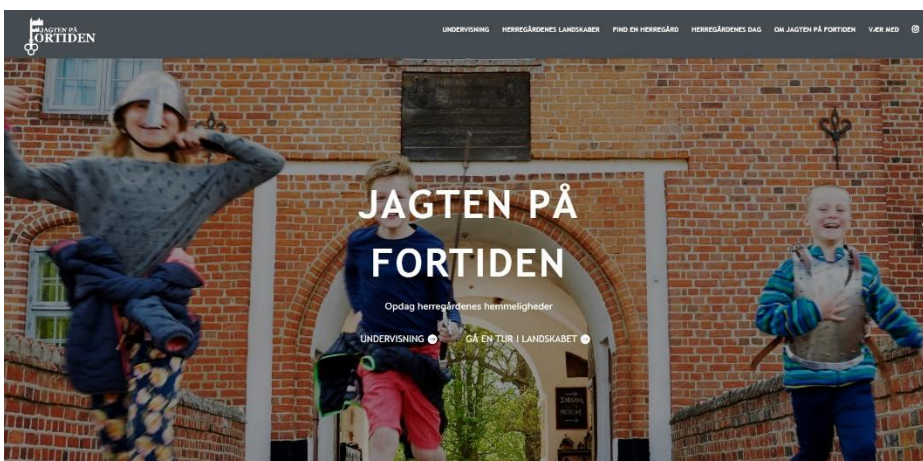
JAGTEN PÅ FORTIDEN

UNDERVISNING HERREGÅRDENES LANDSKABER FIND EN HERREGÅRD HERREGÅRDENES DAG OM JAGTEN PÅ FORTIDEN VÆR MED

JAGTEN PÅ FORTIDEN

Opdag herregårdenes hemmeligheder

UNDERVISNING GÅ EN TUR I LANDSKABET